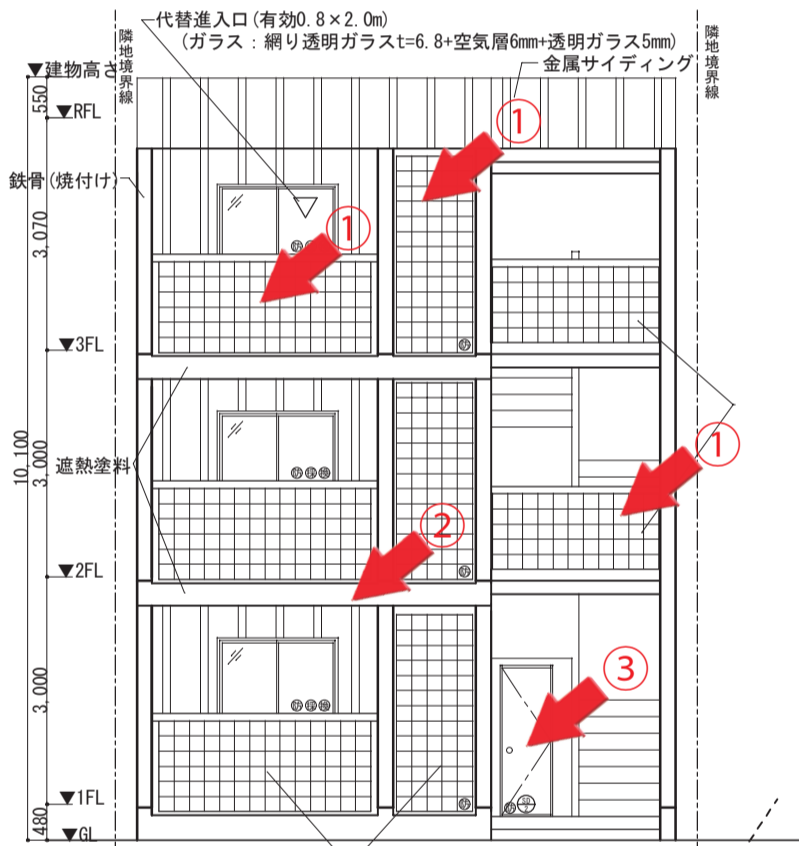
代替進入口(有効0.8×2.0m)
(ガラス:網り透明ガラスt=6.8+空気層6mm+透明ガラス5mm)

▼建物高さ

隣地境界線

金属サイディング

隣地境界線

550

▼RFL

①

鉄骨(焼付け)

①

3,070

▼3FL

10,100

3,000

遮熱塗料

①

②

▼2FL

3,000

③

▼1FL

480

▼GL